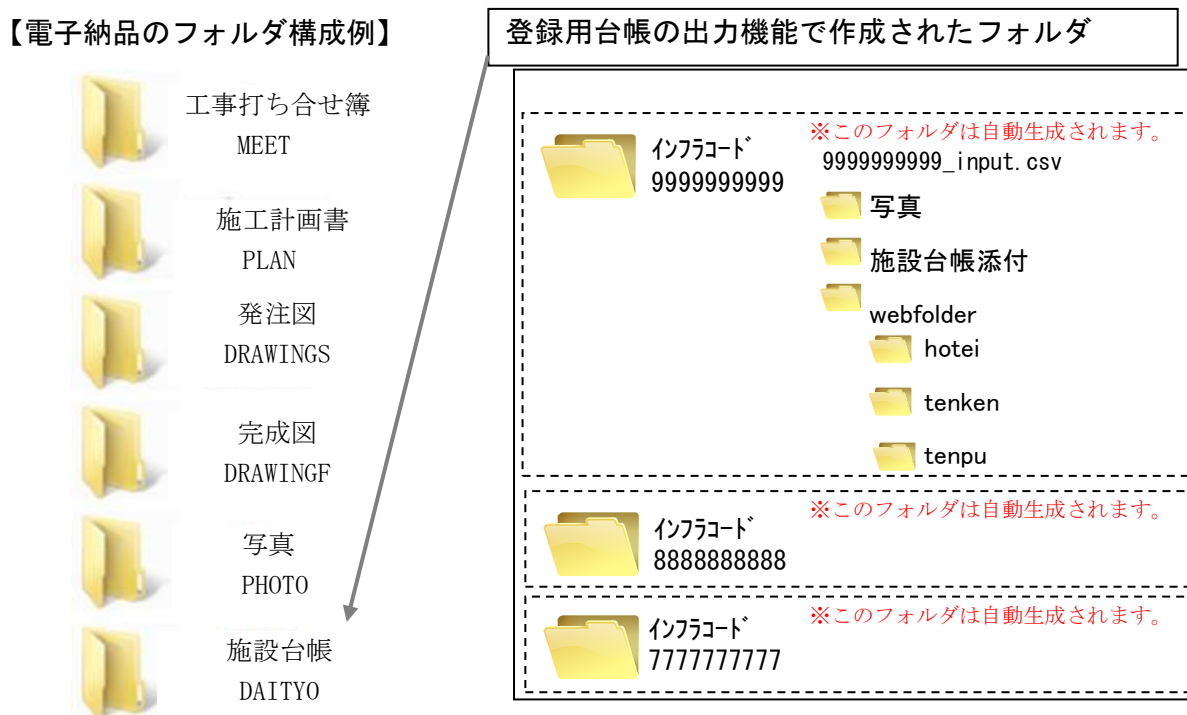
【電子納品のフォルダ構成例】

工事打ち合せ簿
MEET

施工計画書
PLAN

発注図
DRAWINGS

完成図
DRAWINGF

写真
PHOTO

施設台帳
DAITYO

登録用台帳の出力機能で作成されたフォルダ

ｲﾝﾌﾗｺｰﾄﾞ
9999999999
※このフォルダは自動生成されます。
9999999999_input.csv
写真
施設台帳添付
webfolder
hotei
tenken
tenpu

ｲﾝﾌﾗｺｰﾄﾞ
8888888888
※このフォルダは自動生成されます。

ｲﾝﾌﾗｺｰﾄﾞ
7777777777
※このフォルダは自動生成されます。